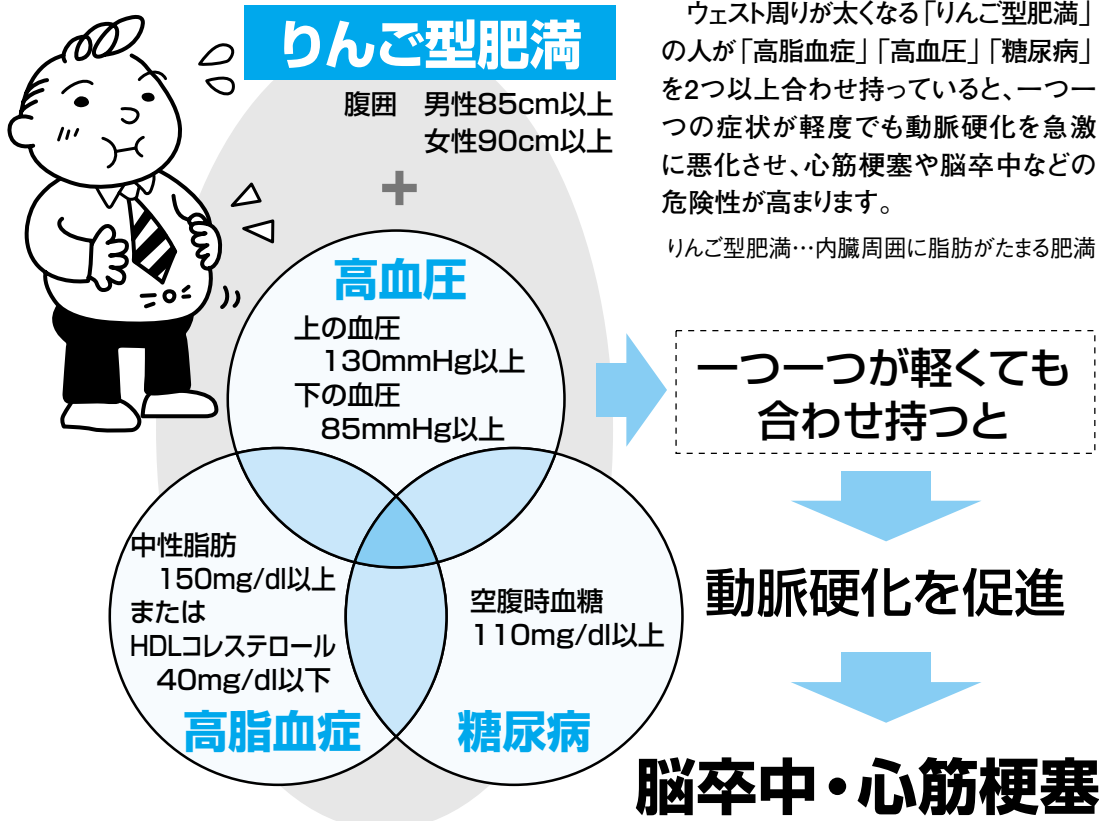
りんご型肥満

腹囲　男性85cm以上
女性90cm以上

+

ウェスト周りが太くなる「りんご型肥満」の人が「高脂血症」「高血圧」「糖尿病」を2つ以上合わせ持っていると、一つ一つの症状が軽度でも動脈硬化を急激に悪化させ、心筋梗塞や脳卒中などの危険性が高まります。

りんご型肥満…内臓周囲に脂肪がたまる肥満

高血圧
上の血圧
130mmHg以上
下の血圧
85mmHg以上

中性脂肪
150mg/dl以上
または
HDLコレステロール
40mg/dl以下
高脂血症

空腹時血糖
110mg/dl以上
糖尿病

一つ一つが軽くても合わせ持つと

動脈硬化を促進

脳卒中・心筋梗塞